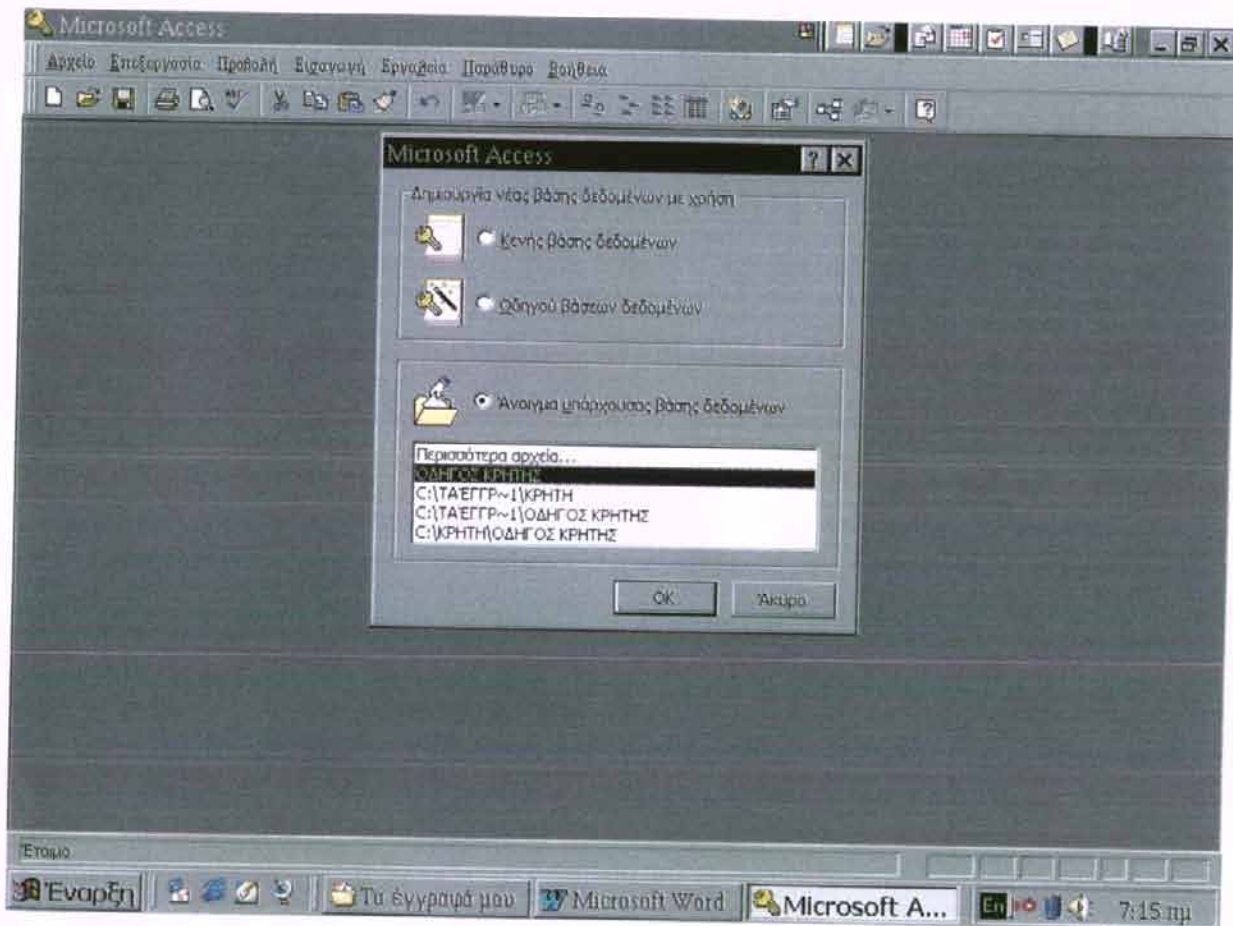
Microsoft Access

Αρχείο Επεξεργασία Προβολή Εισαγωγή Εργαλεία Παράθυρο Βοήθεια

Microsoft Access

Δημιουργία νέας βάσης δεδομένων με χρήση

Κενής βάσης δεδομένων

Οδηγού βάσεων δεδομένων

Άνοιγμα υπάρχουσας βάσης δεδομένων

Περισσότερα αρχεία...
ΟΔΗΓΟΣ ΚΡΗΤΗΣ
C:\ΤΑΕΓΓΡ~1\ΚΡΗΤΗ
C:\ΤΑΕΓΓΡ~1\ΟΔΗΓΟΣ ΚΡΗΤΗΣ
C:\ΚΡΗΤΗ\ΟΔΗΓΟΣ ΚΡΗΤΗΣ

OK

Άκυρο

Έτοιμο

Έναρξη

Τα έγγραφά μου

Microsoft Word

Microsoft A...

En

7:15 πμ